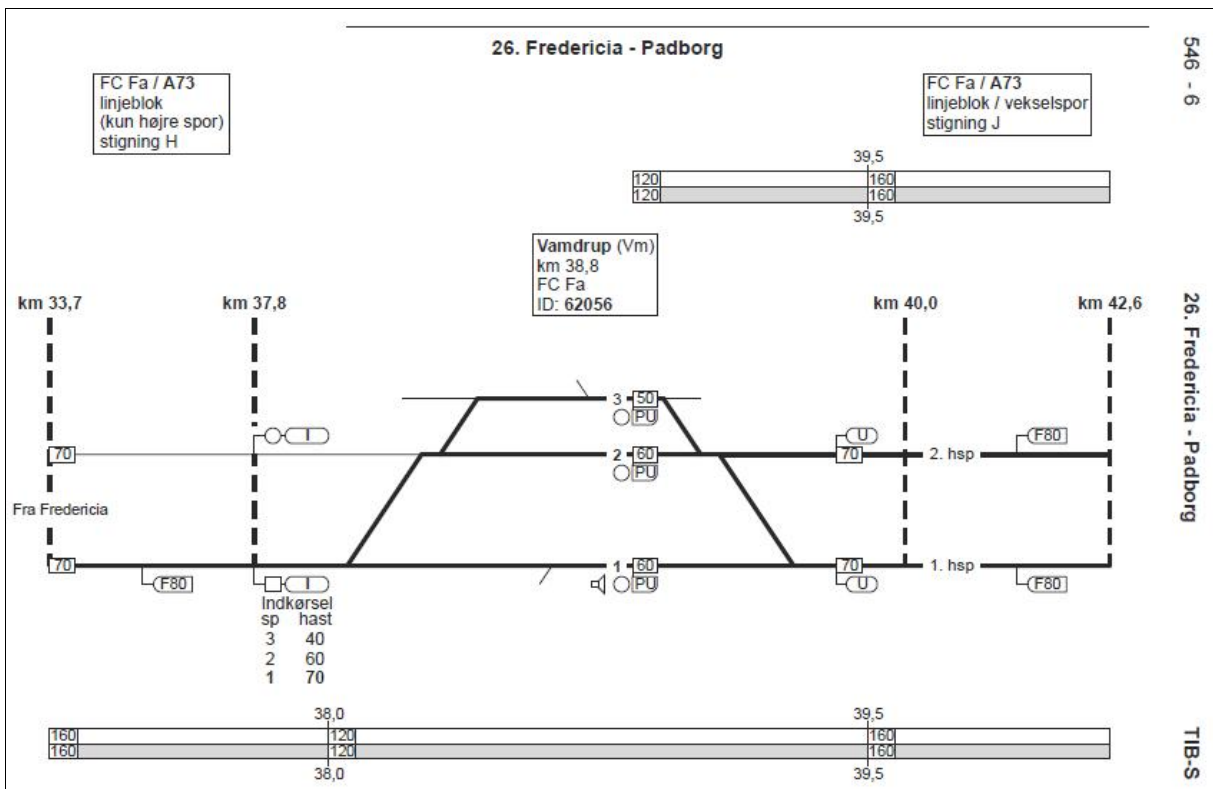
26. Fredericia - Padborg

546 - 6

FC Fa / A73
linjeblok
(kun højre spor)
stigning H

FC Fa / A73
linjeblok / vekselspor
stigning J

39,5
120 160
120 160
39,5

Vamdrup (Vm)
km 38,8
FC Fa
ID: 62056

km 33,7
km 37,8
km 40,0
km 42,6

26. Fredericia - Padborg

3 50
PU
I
U
F80
70
2 60
PU
70
2. hsp
Fra Fredericia
70
1 60
70
1. hsp
F80
I
PU
U
F80

Indkørsel
| sp | hast |
|---|---|
| 3 | 40 |
| 2 | 60 |
| 1 | 70 |

38,0
39,5
160 120 160
160 120 160
38,0
39,5

TIB-S